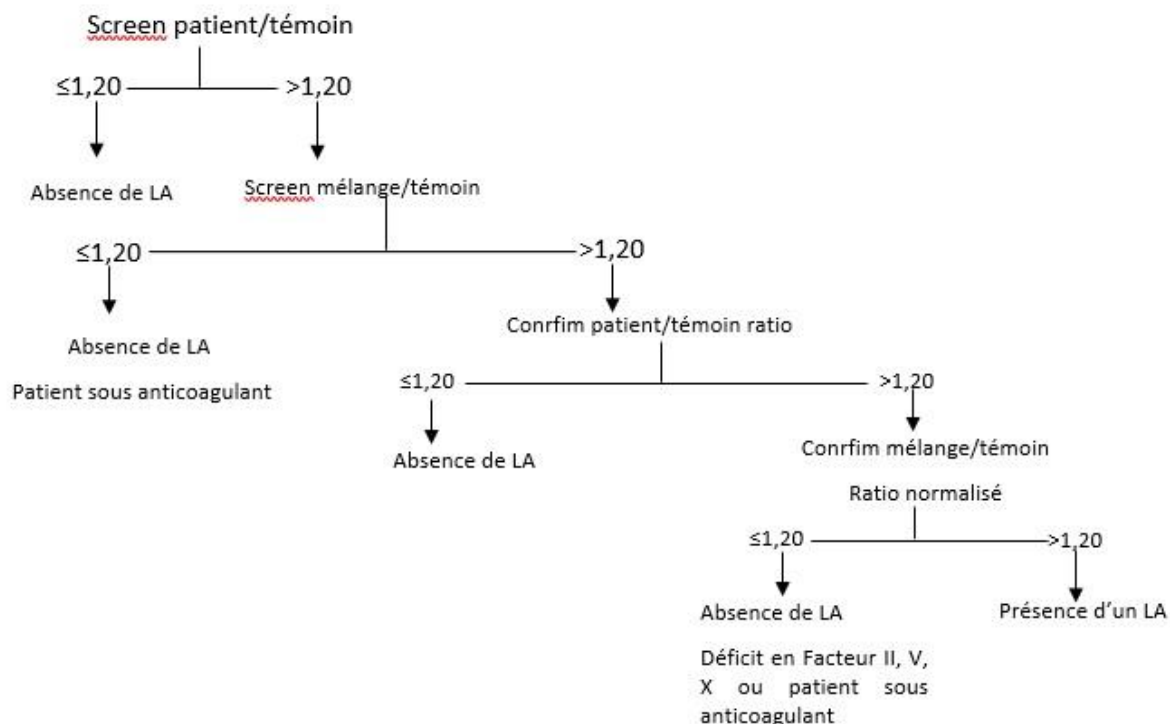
Screen patient/témoin

≤1,20

>1,20

Absence de LA

Screen mélange/témoin

≤1,20

>1,20

Absence de LA

Patient sous anticoagulant

Conrfim patient/témoin ratio

≤1,20

>1,20

Absence de LA

Conrfim mélange/témoin

Ratio normalisé

≤1,20

>1,20

Absence de LA

Déficit en Facteur II, V, X ou patient sous anticoagulant

Présence d'un LA